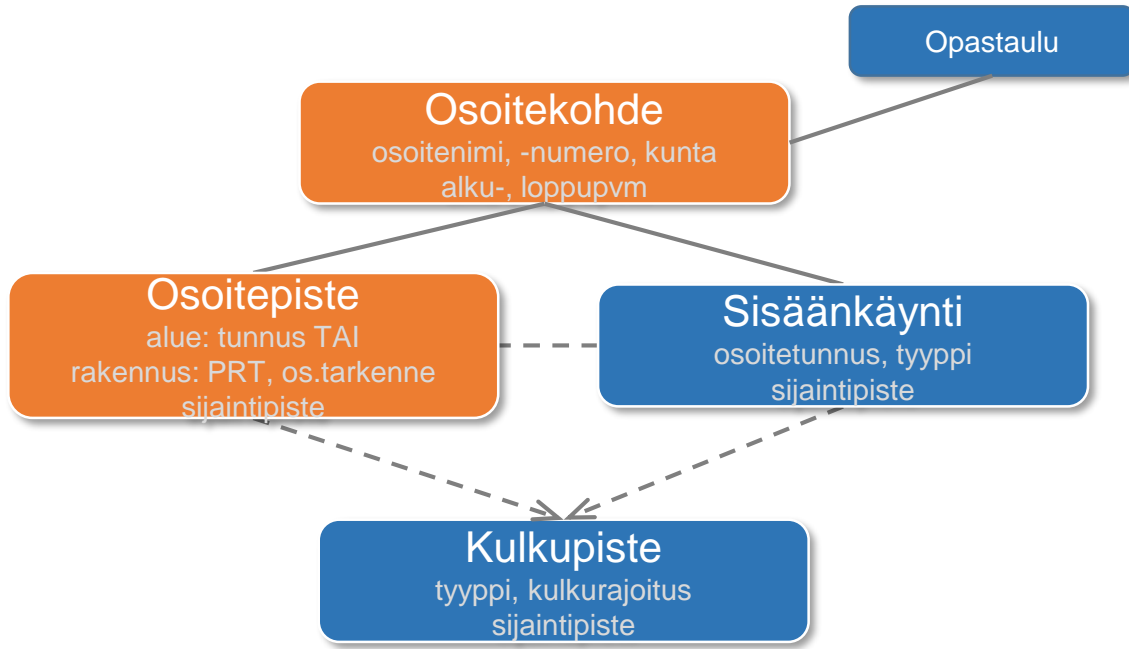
Opastaulu

Osoitekohde
osoitenimi, -numero, kunta
alku-, loppupvm

Osoitepiste
alue: tunnus TAI
rakennus: PRT, os.tarkenne
sijaintipiste

Sisäänkäynti
osoitetunnus, tyyppi
sijaintipiste

Kulkupiste
tyyppi, kulkurajoitus
sijaintipiste